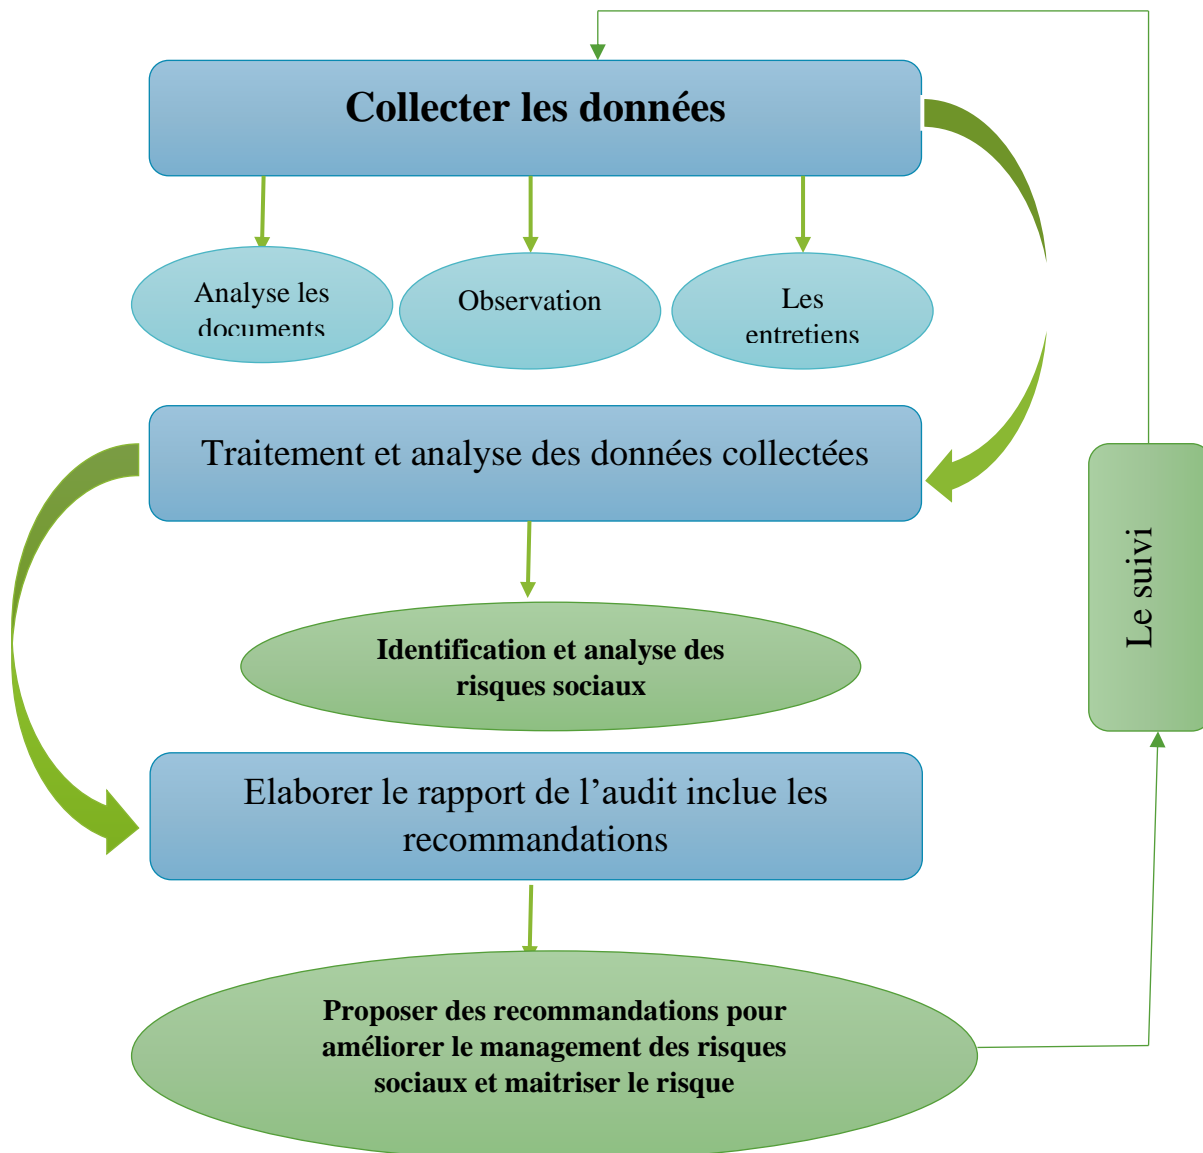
Collecter les données

Analyse les documents

Observation

Les entretiens

Traitement et analyse des données collectées

Identification et analyse des risques sociaux

Elaborer le rapport de l'audit inclue les recommandations

Proposer des recommandations pour améliorer le management des risques sociaux et maitriser le risque

Le suivi